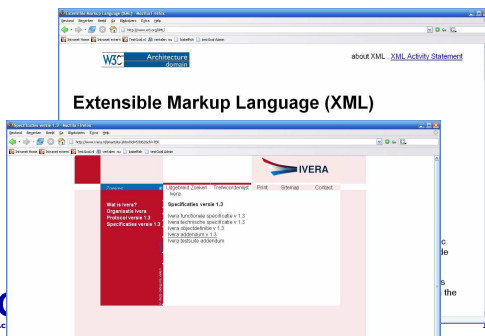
Extensible Markup Language (XML) - Mozilla Firefox
Bestand Bewerken Beeld Ga Bladwijzers Extra Help
http://www.w3.org/XML/
W3C Architecture domain
about XML . XML Activity Statement
Extensible Markup Language (XML)

Specificaties versie 1.3 - Mozilla Firefox
Bestand Bewerken Beeld Ga Bladwijzers Extra Help
http://www.ivera.nl/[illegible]
IVERA
Zoeken
Uitgebreid Zoeken Trefwoordenlijst Print Sitemap Contact
Ivera
Wat is ivera?
Organisatie Ivera
Protocol versie 1.3
Specificaties versie 1.3
Specificaties versie 1.3
Ivera functionele specificatie v 1.3
Ivera technische specificatie v 1.3
Ivera objectdefinitie v 1.3
Ivera addendum v 1.3
Ivera bistsuite addendum
c
le
s
the